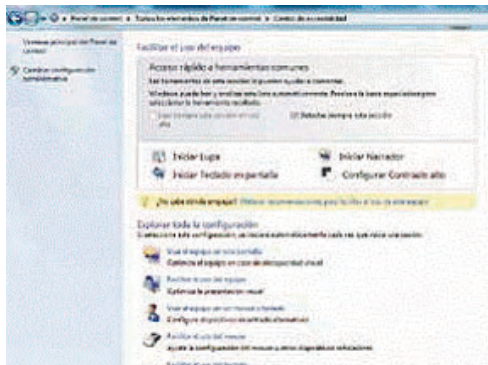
Panel de control ▸ Todos los elementos de Panel de control ▸ Centro de accesibilidad

Ventana principal del Panel de control

Cambiar configuración administrativa

Facilitar el uso del equipo

Acceso rápido a herramientas comunes

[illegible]

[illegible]

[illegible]

Iniciar Lupa

Iniciar Narrador

Iniciar Teclado en pantalla

Configurar Contraste alto

¿No sabe dónde empezar? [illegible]

Explorar toda la configuración

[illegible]

Usar el equipo sin una pantalla
Optimice el equipo en caso de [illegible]

Facilitar el uso del equipo
Optimice la presentación visual

Usar el equipo sin un mouse o teclado
Configure dispositivos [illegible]

Facilitar el uso del mouse
Ajuste la configuración del mouse u otros dispositivos señaladores

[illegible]